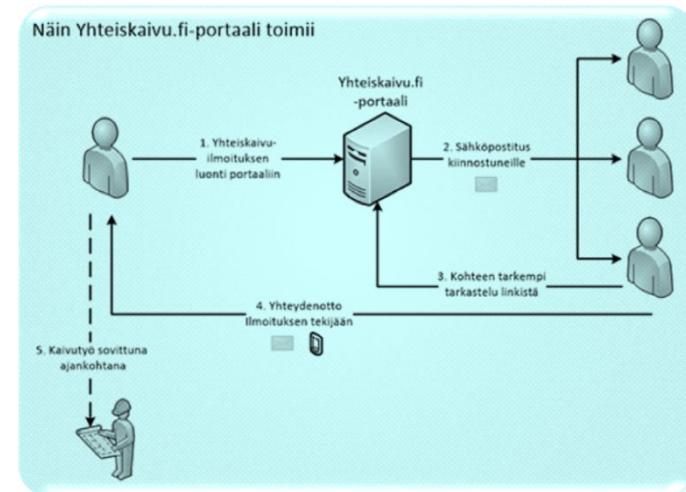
Näin Yhteiskaivu.fi-portaali toimii

Yhteiskaivu.fi -portaali

1. Yhteiskaivu-ilmoituksen luonti portaaliin

2. Sähköpostitus kiinnostuneille

3. Kohteen tarkempi tarkastelu linkistä

4. Yhteydenotto ilmoituksen tekijään

5. Kaivutyö sovittuna ajankohtana